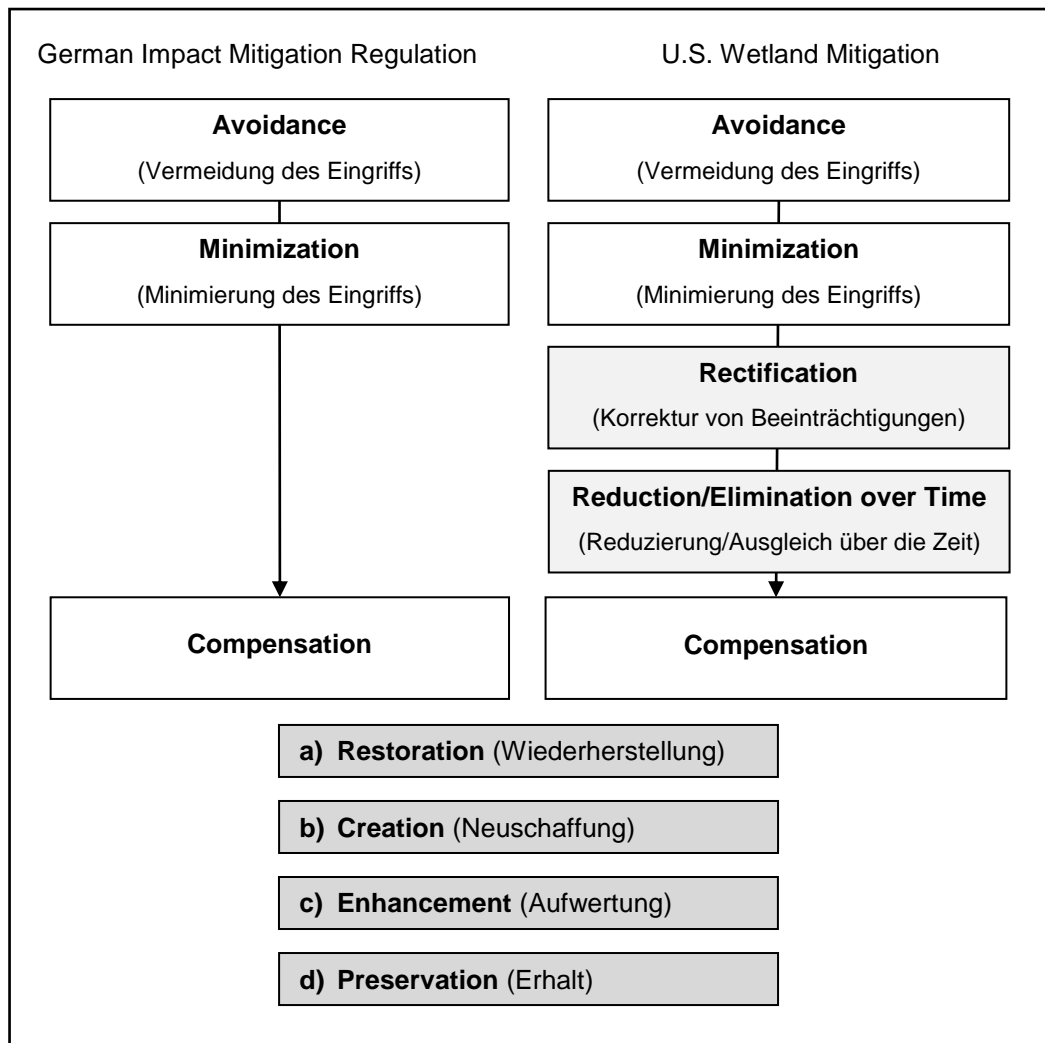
German Impact Mitigation Regulation

Avoidance
(Vermeidung des Eingriffs)

Minimization
(Minimierung des Eingriffs)

Compensation

U.S. Wetland Mitigation

Avoidance
(Vermeidung des Eingriffs)

Minimization
(Minimierung des Eingriffs)

Rectification
(Korrektur von Beeinträchtigungen)

Reduction/Elimination over Time
(Reduzierung/Ausgleich über die Zeit)

Compensation

a) Restoration (Wiederherstellung)

b) Creation (Neuschaffung)

c) Enhancement (Aufwertung)

d) Preservation (Erhalt)